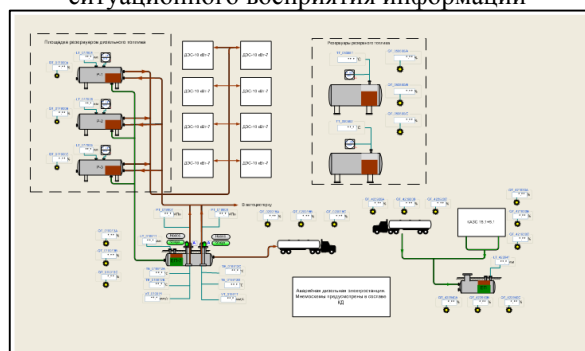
ситуационного восприятия информации

Площадка резервуаров дизельного топлива

ДЭС-10 кВт-7
ДЭС-10 кВт-7
ДЭС-10 кВт-7
ДЭС-10 кВт-7
ДЭС-10 кВт-7
ДЭС-10 кВт-7
ДЭС-10 кВт-7
ДЭС-10 кВт-7

Резервуары резервного топлива

КАЭС 10.1-10.7

Аварийная дизельная электростанция. Мнемосхемы предусмотрены в составе КД

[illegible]